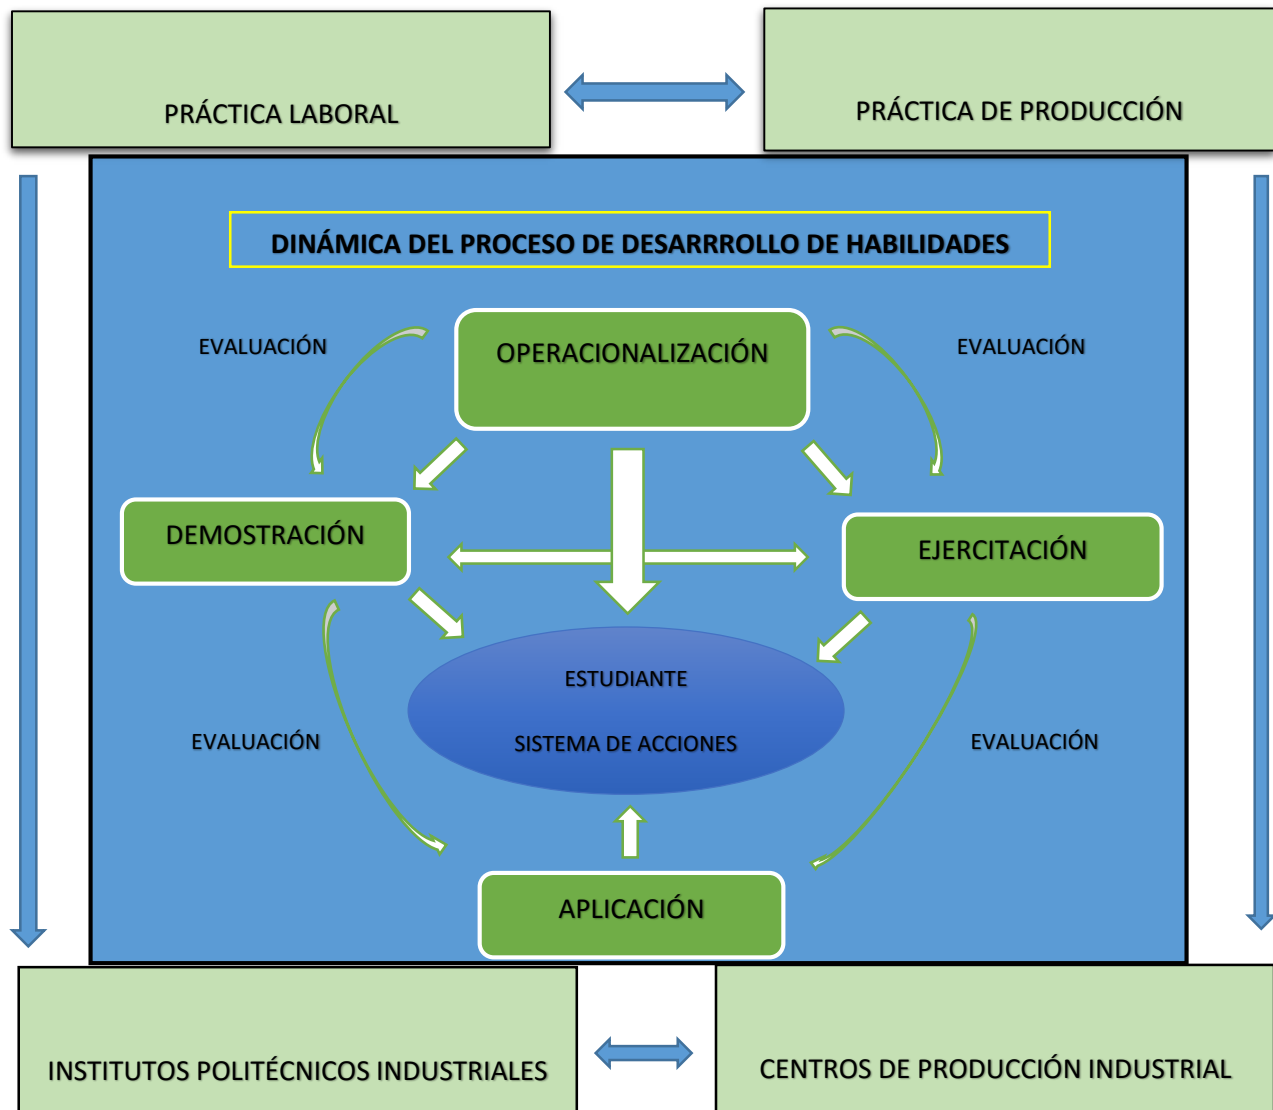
PRÁCTICA LABORAL

PRÁCTICA DE PRODUCCIÓN

DINÁMICA DEL PROCESO DE DESARRROLLO DE HABILIDADES

EVALUACIÓN

OPERACIONALIZACIÓN

EVALUACIÓN

DEMOSTRACIÓN

EJERCITACIÓN

ESTUDIANTE

SISTEMA DE ACCIONES

EVALUACIÓN

EVALUACIÓN

APLICACIÓN

INSTITUTOS POLITÉCNICOS INDUSTRIALES

CENTROS DE PRODUCCIÓN INDUSTRIAL